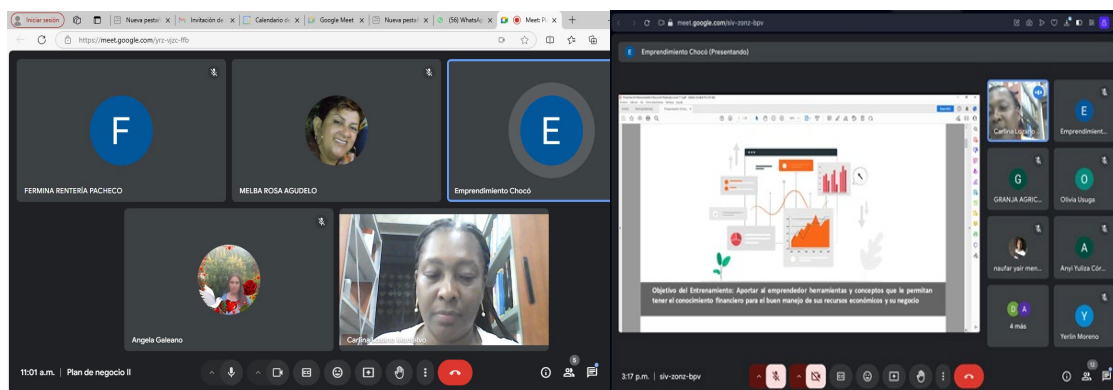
Iniciar sesión | Nueva pesta | Invitación de | Calendario de | Google Meet | Nueva pesta | (56) WhatsAp | Meet: P

https://meet.google.com/yrz-vjzc-ffb

F
FERMINA RENTERÍA PACHECO

MELBA ROSA AGUDELO

E
Emprendimiento Chocó

Angela Galeano

Carlina Lozano Mosquera

11:01 a.m. | Plan de negocio II

5

meet.google.com/siv-zonz-bpv

E Emprendimiento Chocó (Presentando)

Objetivo del Entrenamiento: Aportar al emprendedor herramientas y conceptos que le permitan tener el conocimiento financiero para el buen manejo de sus recursos económicos y su negocio

Carlina Lozano

E
Emprendiment...

G
GRANJA AGRIC...

O
Olivia Usuga

naufar yair men...

A
Anyi Yuliza Cór...

D A
4 más

Y
Yerlin Moreno

3:17 p.m. | siv-zonz-bpv